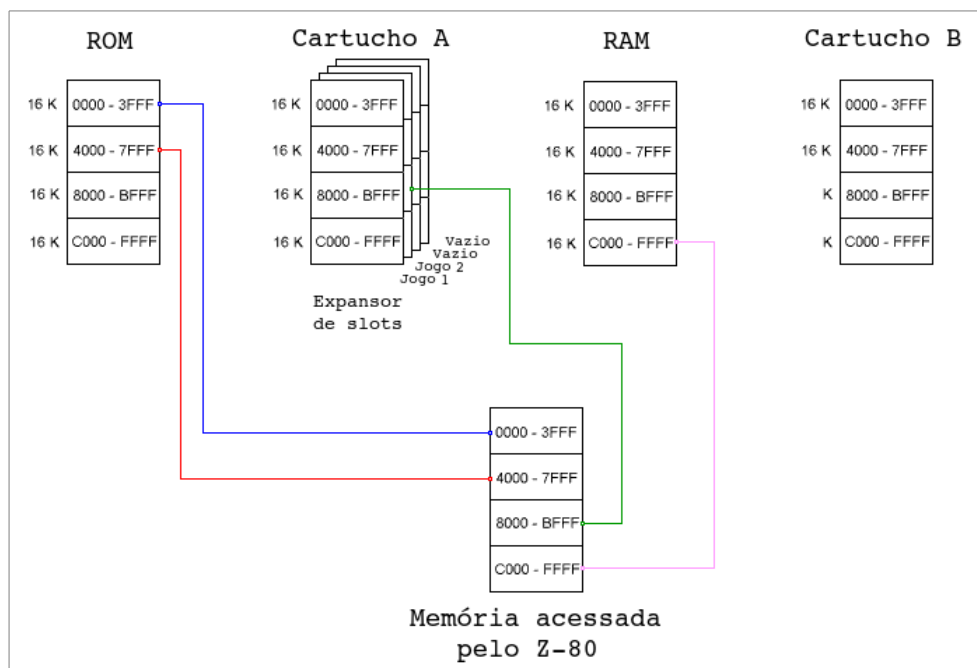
ROM

| 16 K | 0000 - 3FFF |
|---|---|
| 16 K | 4000 - 7FFF |
| 16 K | 8000 - BFFF |
| 16 K | C000 - FFFF |

Cartucho A

| 16 K | 0000 - 3FFF |
|---|---|
| 16 K | 4000 - 7FFF |
| 16 K | 8000 - BFFF |
| 16 K | C000 - FFFF |

Vazio
Vazio
Jogo 2
Jogo 1

Expansor de slots

RAM

| 16 K | 0000 - 3FFF |
|---|---|
| 16 K | 4000 - 7FFF |
| 16 K | 8000 - BFFF |
| 16 K | C000 - FFFF |

Cartucho B

| 16 K | 0000 - 3FFF |
|---|---|
| 16 K | 4000 - 7FFF |
| K | 8000 - BFFF |
| K | C000 - FFFF |

| 0000 - 3FFF |
|---|
| 4000 - 7FFF |
| 8000 - BFFF |
| C000 - FFFF |

Memória acessada pelo Z-80